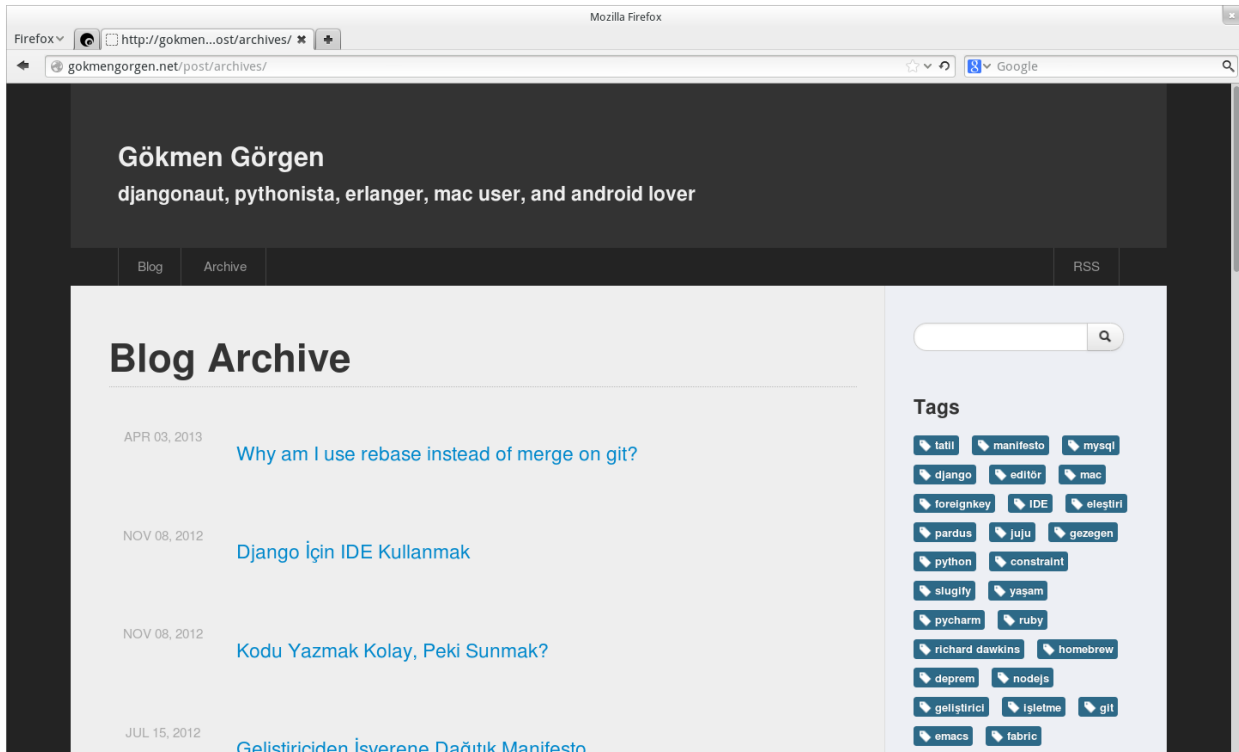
Mozilla Firefox

Firefox http://gokmen...ost/archives/

gokmengorgen.net/post/archives/

Google

Gökmen Görgen

djangonaut, pythonista, erlanger, mac user, and android lover

Blog Archive RSS

Blog Archive

APR 03, 2013
Why am I use rebase instead of merge on git?

NOV 08, 2012
Django İçin IDE Kullanmak

NOV 08, 2012
Kodu Yazmak Kolay, Peki Sunmak?

JUL 15, 2012
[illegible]

Tags

tatil manifesto mysql django editör mac foreignkey IDE eleştiri pardus juju gezegen python constraint slugify yaşam pycharm ruby richard dawkins homebrew deprem nodejs geliştirici işletme git emacs fabric